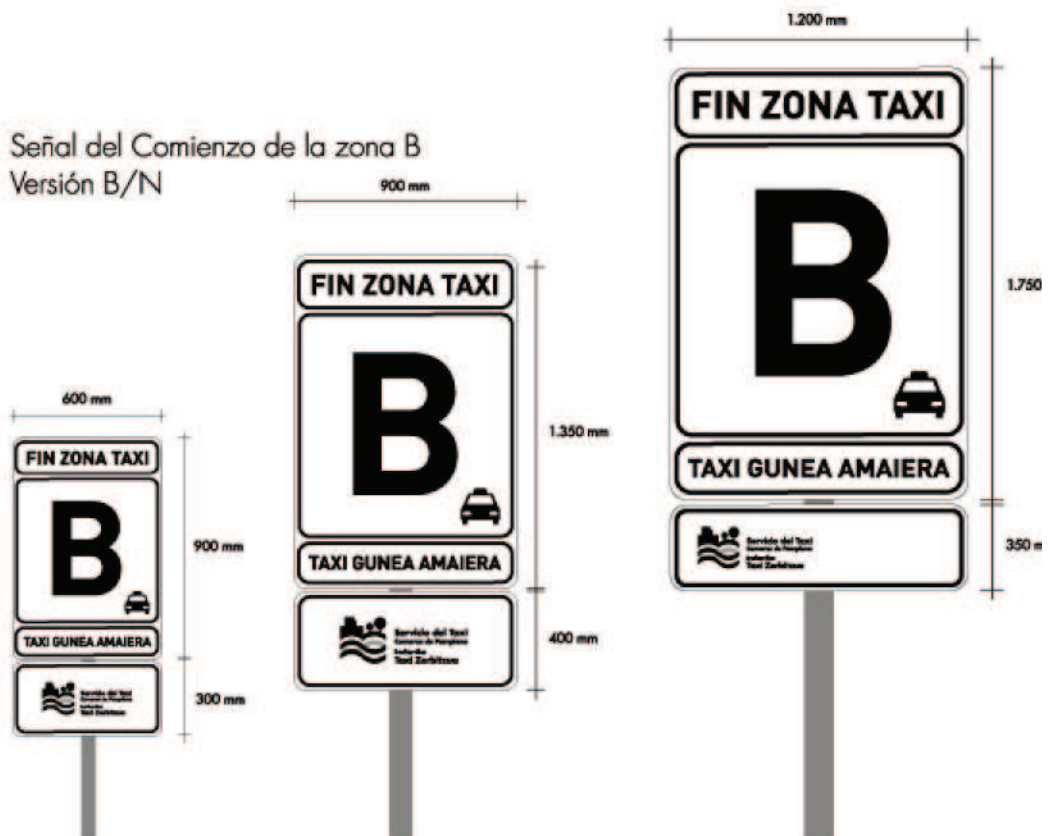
Señal del Comienzo de la zona B
Versión B/N

600 mm

FIN ZONA TAXI

B

TAXI GUNEA AMAIERA

Servicio del Taxi
Taxi Zerbitzua

900 mm

300 mm

900 mm

FIN ZONA TAXI

B

TAXI GUNEA AMAIERA

Servicio del Taxi
Comarca de Pamplona
Iruñerriko
Taxi Zerbitzua

1.350 mm

400 mm

1.200 mm

FIN ZONA TAXI

B

TAXI GUNEA AMAIERA

Servicio del Taxi
Comarca de Pamplona
Iruñerriko
Taxi Zerbitzua

1.750

350 m